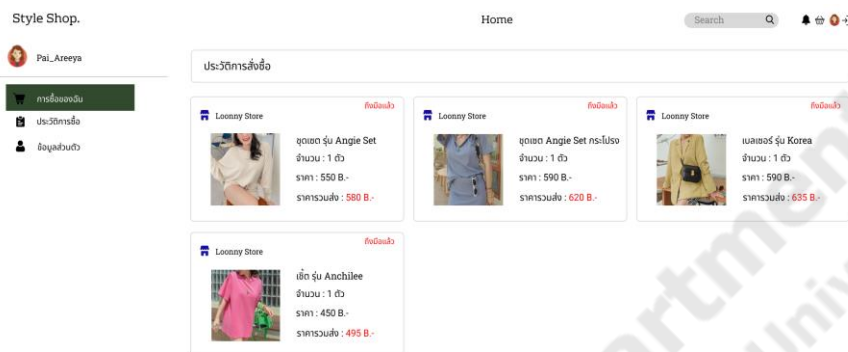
Style Shop.

Home

Search

Pai_Areeya

การซื้อของฉัน

ประวัติการซื้อ

ข้อมูลส่วนตัว

ประวัติการสั่งซื้อ

Loonny Store

ถึงมือแล้ว

ชุดเซต รุ่น Angie Set
จำนวน : 1 ตัว
ราคา : 550 B.-
ราคารวมส่ง : 580 B.-

Loonny Store

ถึงมือแล้ว

ชุดเซต Angie Set กระโปรง
จำนวน : 1 ตัว
ราคา : 590 B.-
ราคารวมส่ง : 620 B.-

Loonny Store

ถึงมือแล้ว

เบลเซอร์ รุ่น Korea
จำนวน : 1 ตัว
ราคา : 590 B.-
ราคารวมส่ง : 635 B.-

Loonny Store

ถึงมือแล้ว

เชิ้ต รุ่น Anchilee
จำนวน : 1 ตัว
ราคา : 450 B.-
ราคารวมส่ง : 495 B.-